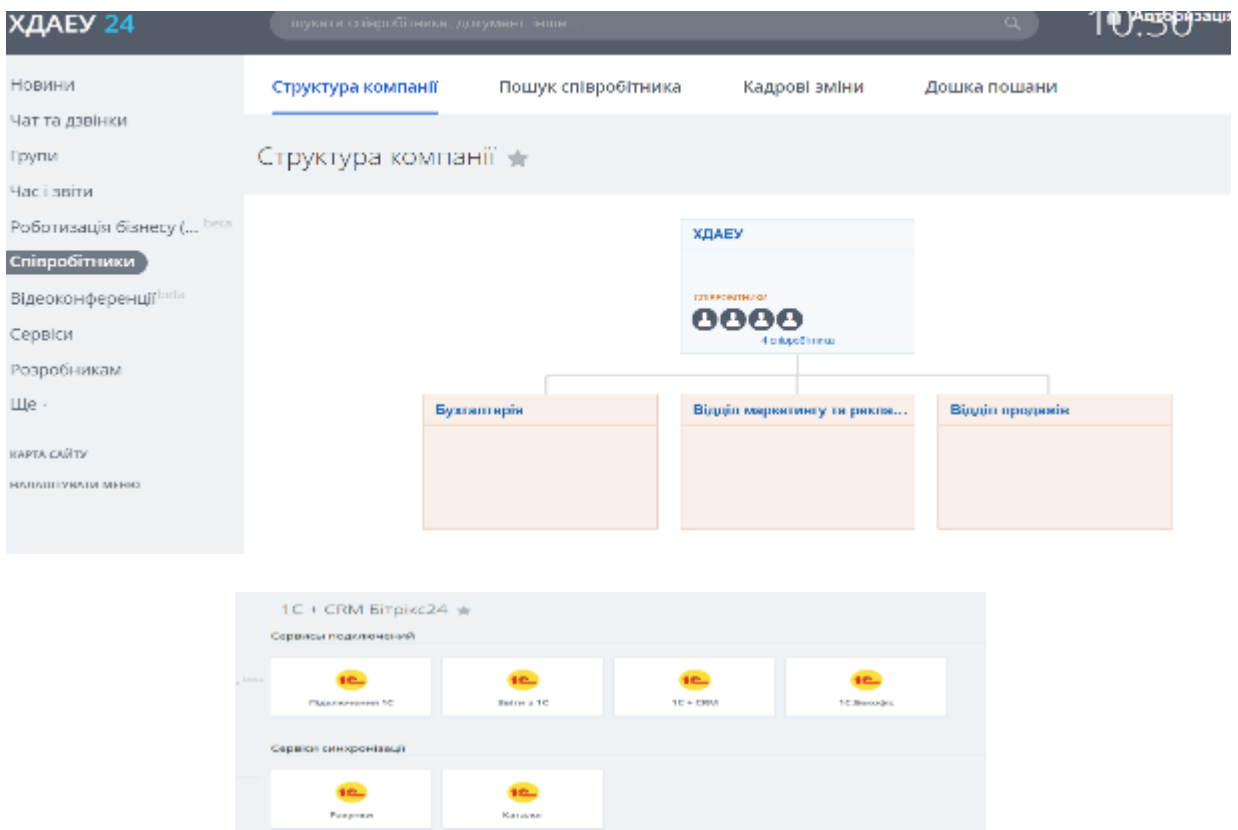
ХДАЕУ 24

шукати співробітника, документ, інше

10:50

Авторизація

Новини
Чат та дзвінки
Групи
Час і звіти
Роботизація бізнесу (... beta
Співробітники
Відеоконференції beta
Сервіси
Розробникам
Ще -

КАРТА САЙТУ
НАЛАШТУВАТИ МЕНЮ

Структура компанії
Пошук співробітника
Кадрові зміни
Дошка пошани

Структура компанії

ХДАЕУ
співробітники
4 співробітники

Бухгалтерія
Відділ маркетингу та рекла...
Відділ продажів

1С + CRM Бітрікс24

Сервисы подключений

1С
Підключення 1С
1С
Вити з 1С
1С
1С + CRM
1С
1С:Бухофіс

Сервіси синхронізації

1С
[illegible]
1С
Каталог